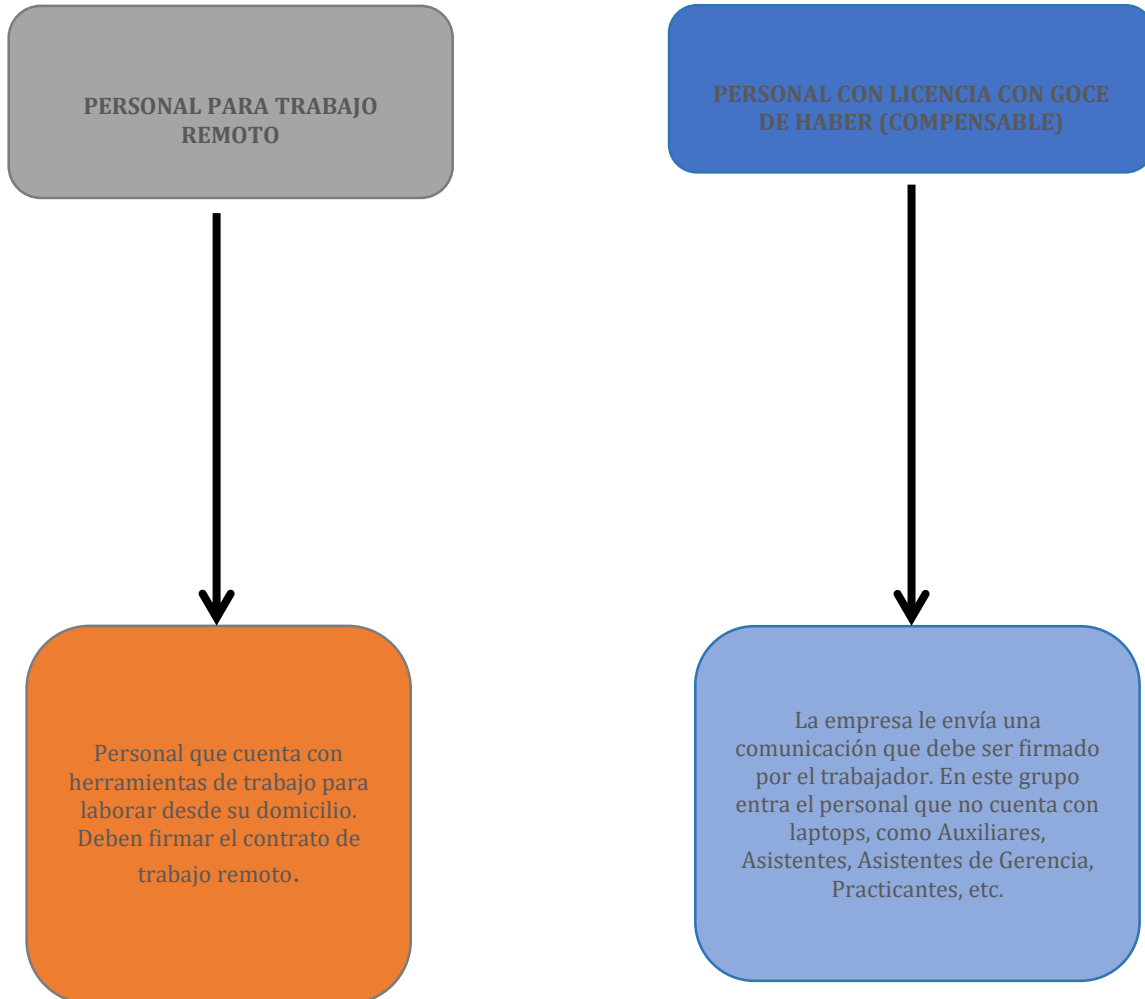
PERSONAL PARA TRABAJO REMOTO

PERSONAL CON LICENCIA CON GOCE DE HABER (COMPENSABLE)

Personal que cuenta con herramientas de trabajo para laborar desde su domicilio. Deben firmar el contrato de trabajo remoto.

La empresa le envía una comunicación que debe ser firmado por el trabajador. En este grupo entra el personal que no cuenta con laptops, como Auxiliares, Asistentes, Asistentes de Gerencia, Practicantes, etc.